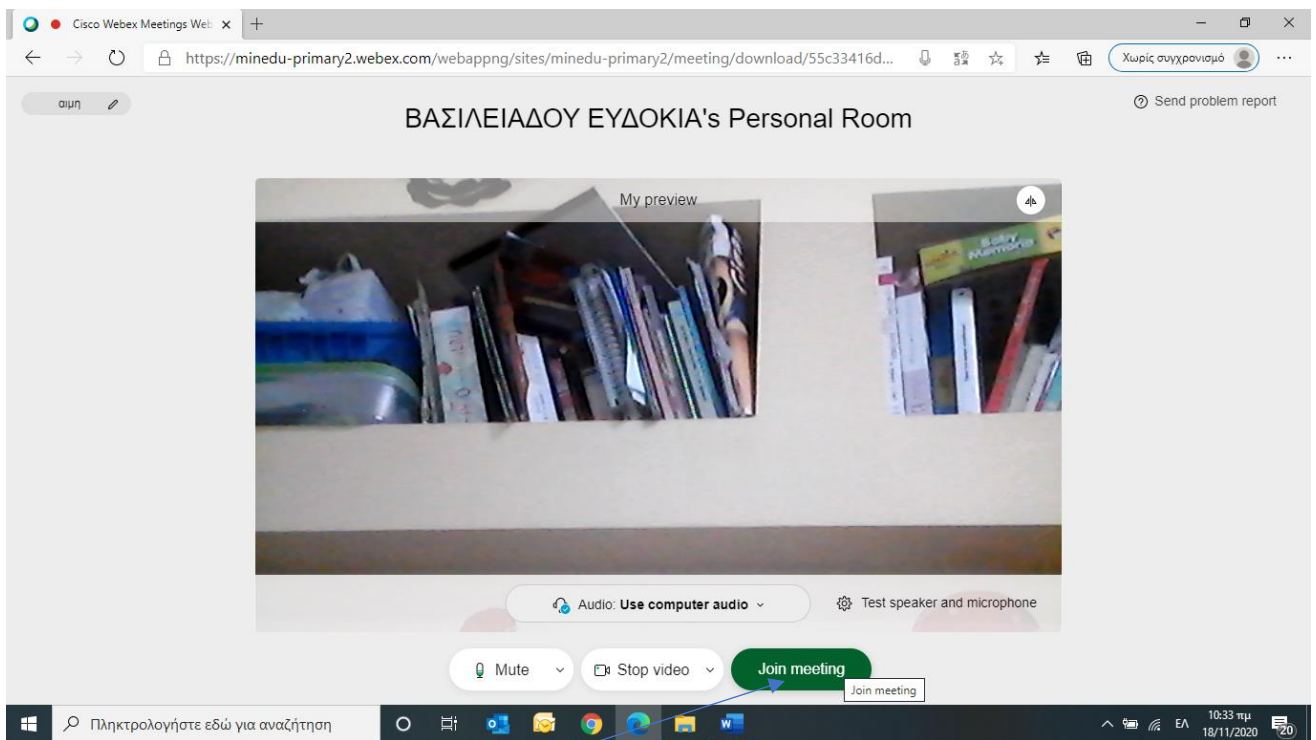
Cisco Webex Meetings Web ×

https://minedu-primary2.webex.com/webappng/sites/minedu-primary2/meeting/download/55c33416d...

Χωρίς συγχρονισμό

σιμη

ΒΑΣΙΛΕΙΑΔΟΥ ΕΥΔΟΚΙΑ's Personal Room

Send problem report

My preview

Audio: **Use computer audio**

Test speaker and microphone

Mute

Stop video

Join meeting

Join meeting

Πληκτρολογήστε εδώ για αναζήτηση

ΕΛ 10:33 πμ 18/11/2020

20